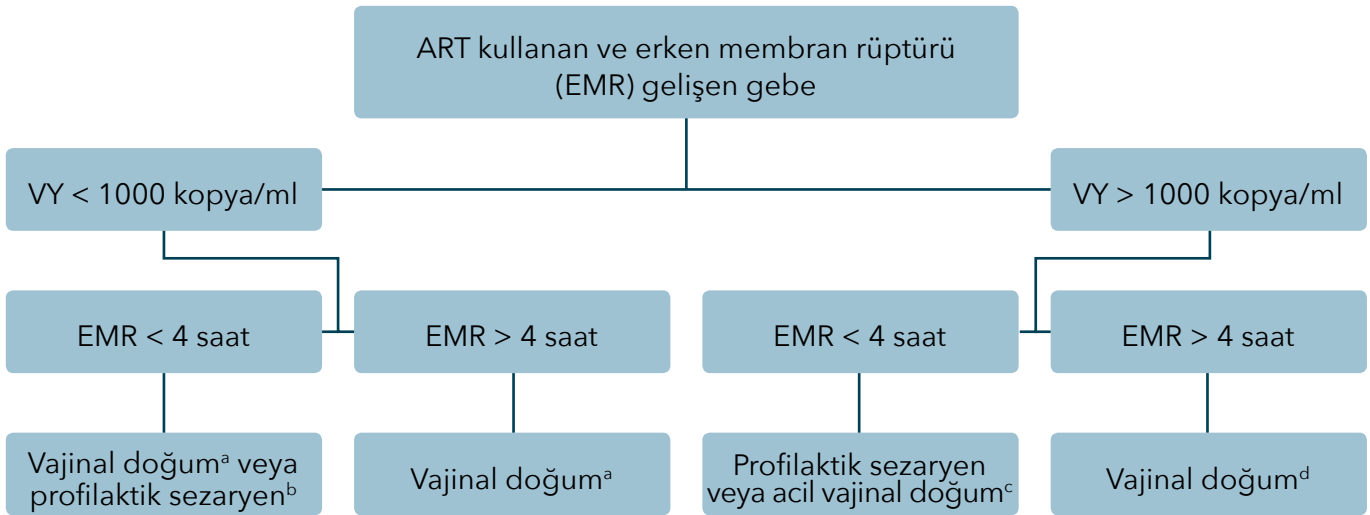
ART kullanan ve erken membran rüptürü (EMR) gelişen gebe

VY < 1000 kopya/ml

VY > 1000 kopya/ml

EMR < 4 saat

EMR > 4 saat

EMR < 4 saat

EMR > 4 saat

Vajinal doğum$^{a}$ veya profilaktik sezaryen$^{b}$

Vajinal doğum$^{a}$

Profilaktik sezaryen veya acil vajinal doğum$^{c}$

Vajinal doğum$^{d}$